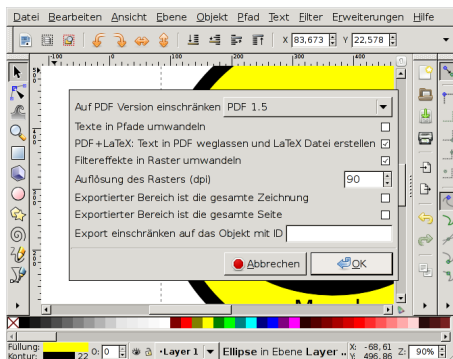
Datei Bearbeiten Ansicht Ebene Objekt Pfad Text Filter Erweiterungen Hilfe

X 83,673 Y 22,578

100 200

Auf PDF Version einschränken PDF 1.5

Texte in Pfade umwandeln

PDF+LaTeX: Text in PDF weglassen und LaTeX Datei erstellen

Filtereffekte in Raster umwandeln

Auflösung des Rasters (dpi) 90

Exportierter Bereich ist die gesamte Zeichnung

Exportierter Bereich ist die gesamte Seite

Export einschränken auf das Objekt mit ID

Abbrechen

OK

Füllung:
Kontur: 22 O: 0 •Layer 1 Ellipse in Ebene Layer X: -68,61 Y: 496,86 Z: 90%